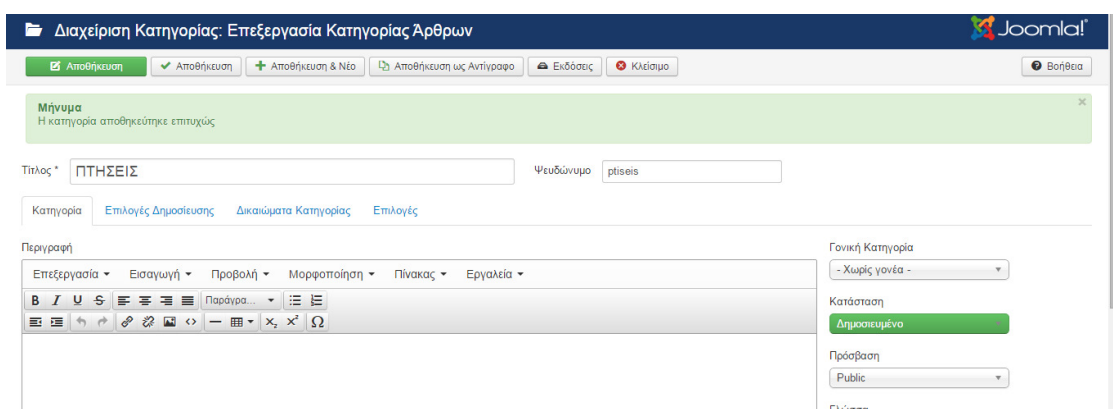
Διαχείριση Κατηγορίας: Επεξεργασία Κατηγορίας Άρθρων

Joomla!

Αποθήκευση | Αποθήκευση | Αποθήκευση & Νέο | Αποθήκευση ως Αντίγραφο | Εκδόσεις | Κλείσιμο | Βοήθεια

Μήνυμα
Η κατηγορία αποθηκεύτηκε επιτυχώς

Τίτλος * ΠΤΗΣΕΙΣ

Ψευδώνυμο ptiseis

Κατηγορία | Επιλογές Δημοσίευσης | Δικαιώματα Κατηγορίας | Επιλογές

Περιγραφή

Επεξεργασία ▾ Εισαγωγή ▾ Προβολή ▾ Μορφοποίηση ▾ Πίνακας ▾ Εργαλεία ▾

B I U S Παράγρα...

Γονική Κατηγορία
- Χωρίς γονέα -

Κατάσταση
Δημοσιευμένο

Πρόσβαση
Public

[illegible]